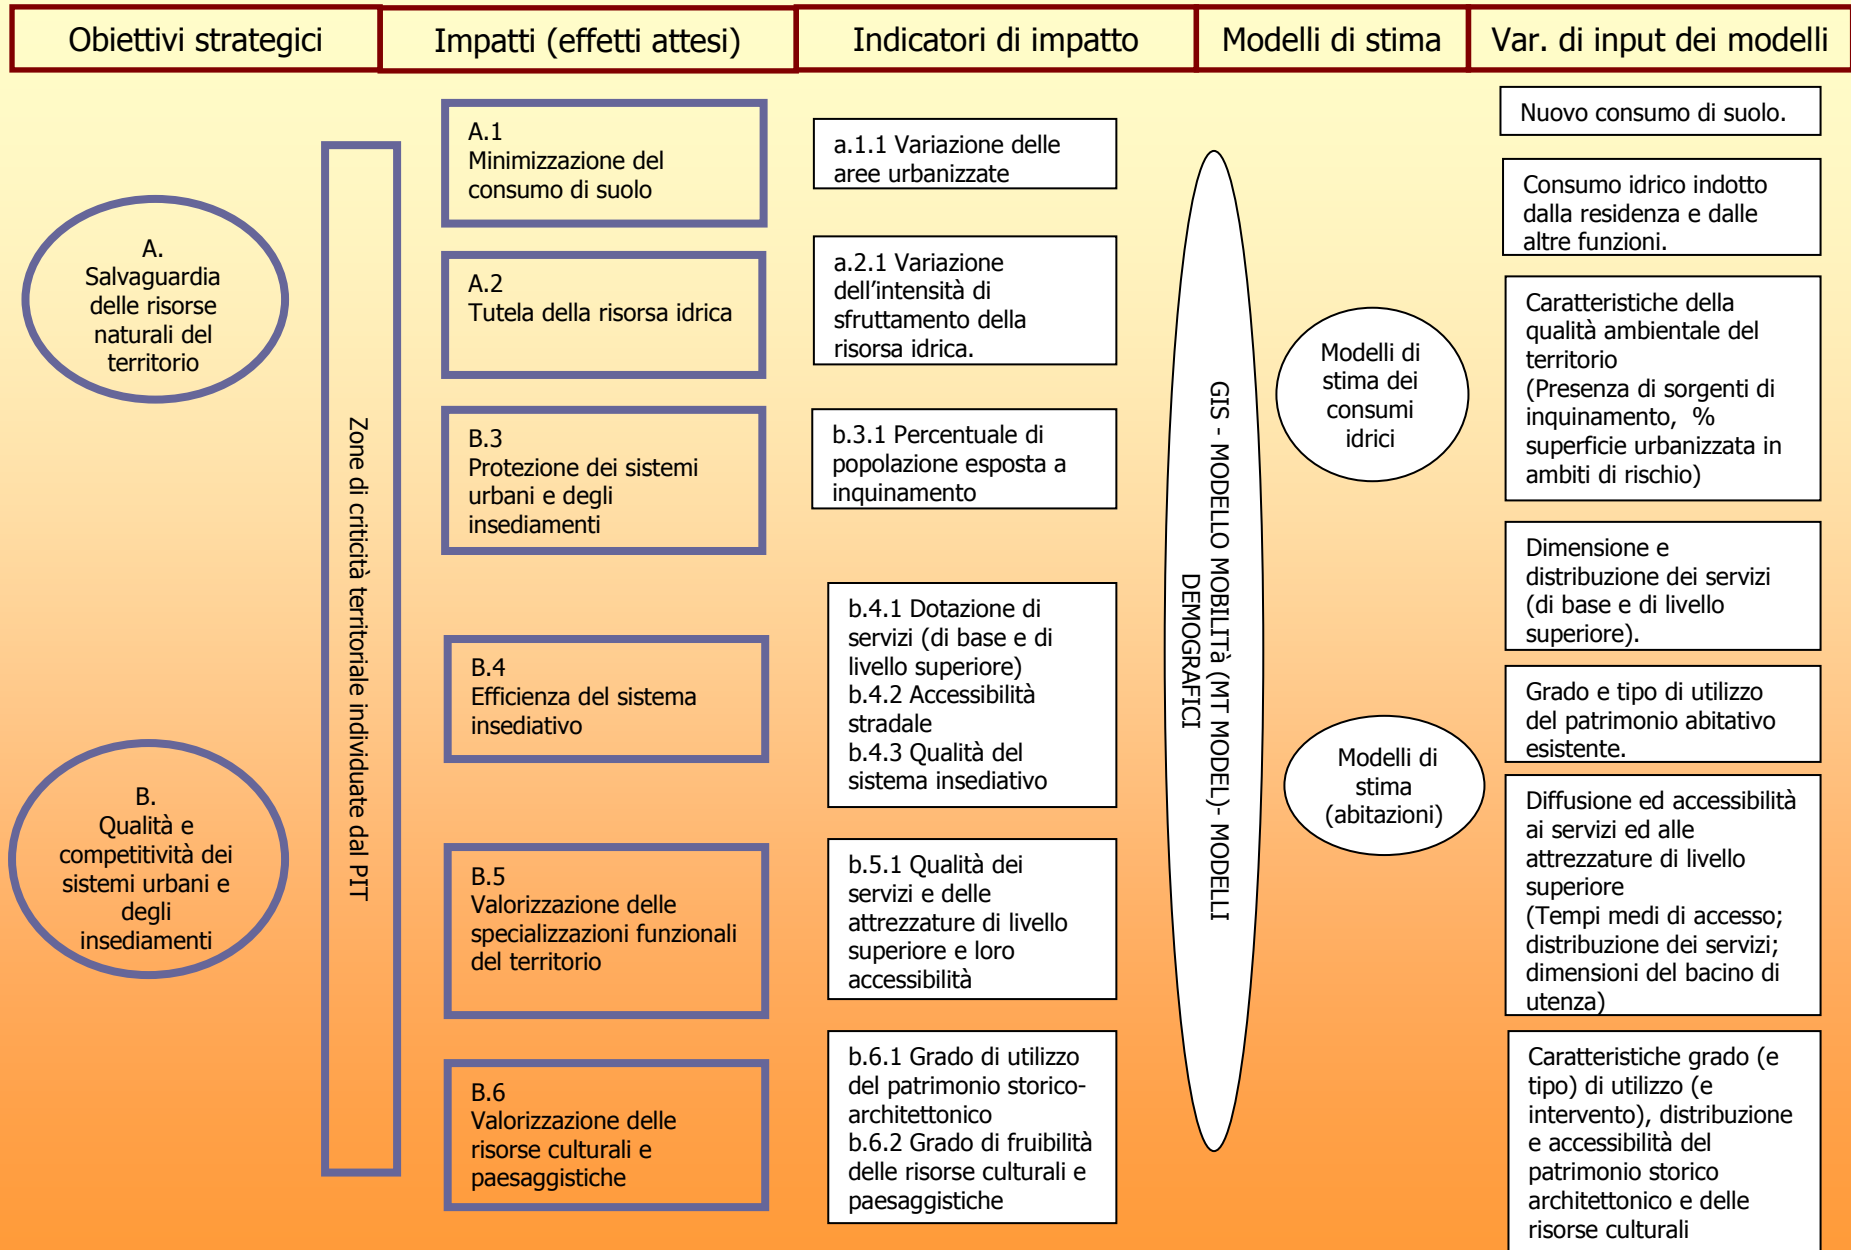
Obiettivi strategici

Impatti (effetti attesi)

Indicatori di impatto

Modelli di stima

Var. di input dei modelli

A.
Salvaguardia delle risorse naturali del territorio

B.
Qualità e competitività dei sistemi urbani e degli insediamenti

Zone di criticità territoriale individuate dal PIT

A.1
Minimizzazione del consumo di suolo

A.2
Tutela della risorsa idrica

B.3
Protezione dei sistemi urbani e degli insediamenti

B.4
Efficienza del sistema insediativo

B.5
Valorizzazione delle specializzazioni funzionali del territorio

B.6
Valorizzazione delle risorse culturali e paesaggistiche

a.1.1 Variazione delle aree urbanizzate

a.2.1 Variazione dell'intensità di sfruttamento della risorsa idrica.

b.3.1 Percentuale di popolazione esposta a inquinamento

b.4.1 Dotazione di servizi (di base e di livello superiore)
b.4.2 Accessibilità stradale
b.4.3 Qualità del sistema insediativo

b.5.1 Qualità dei servizi e delle attrezzature di livello superiore e loro accessibilità

b.6.1 Grado di utilizzo del patrimonio storico-architettonico
b.6.2 Grado di fruibilità delle risorse culturali e paesaggistiche

GIS - MODELLO MOBILITà (MT MODEL)- MODELLI DEMOGRAFICI

Modelli di stima dei consumi idrici

Modelli di stima (abitazioni)

Nuovo consumo di suolo.

Consumo idrico indotto dalla residenza e dalle altre funzioni.

Caratteristiche della qualità ambientale del territorio
(Presenza di sorgenti di inquinamento, % superficie urbanizzata in ambiti di rischio)

Dimensione e distribuzione dei servizi (di base e di livello superiore).

Grado e tipo di utilizzo del patrimonio abitativo esistente.

Diffusione ed accessibilità ai servizi ed alle attrezzature di livello superiore
(Tempi medi di accesso; distribuzione dei servizi; dimensioni del bacino di utenza)

Caratteristiche grado (e tipo) di utilizzo (e intervento), distribuzione e accessibilità del patrimonio storico architettonico e delle risorse culturali